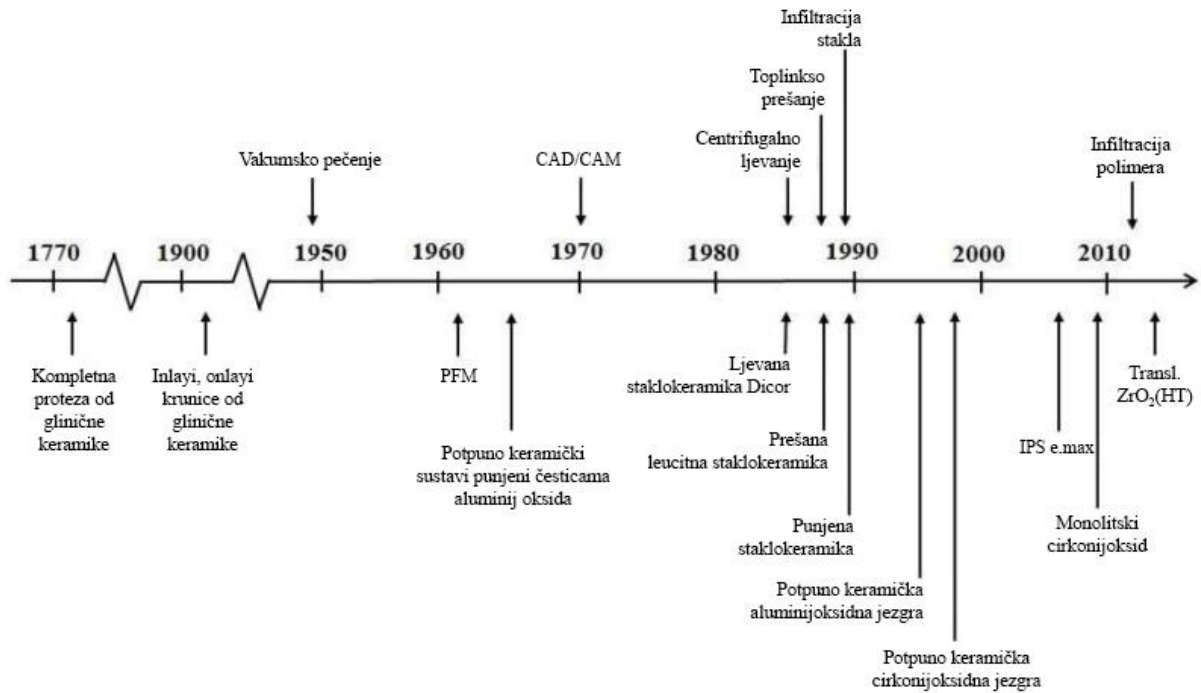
Infiltracija stakla

Toplinkso prešanje

Centrifugalno ljevanje

Vakumsko pečenje

CAD/CAM

Infiltracija polimera

1770

1900

1950

1960

1970

1980

1990

2000

2010

Kompletna proteza od glinične keramike

Inlayi, onlayi krunice od glinične keramike

PFM

Potpuno keramički sustavi punjeni česticama aluminij oksida

Ljevana staklokeramika Dicor

Prešana leucitna staklokeramika

Punjena staklokeramika

Potpuno keramička aluminijoksidna jezgra

Potpuno keramička cirkonijoksidna jezgra

IPS e.max

Monolitski cirkonijoksid

Transl. $ZrO_2$(HT)